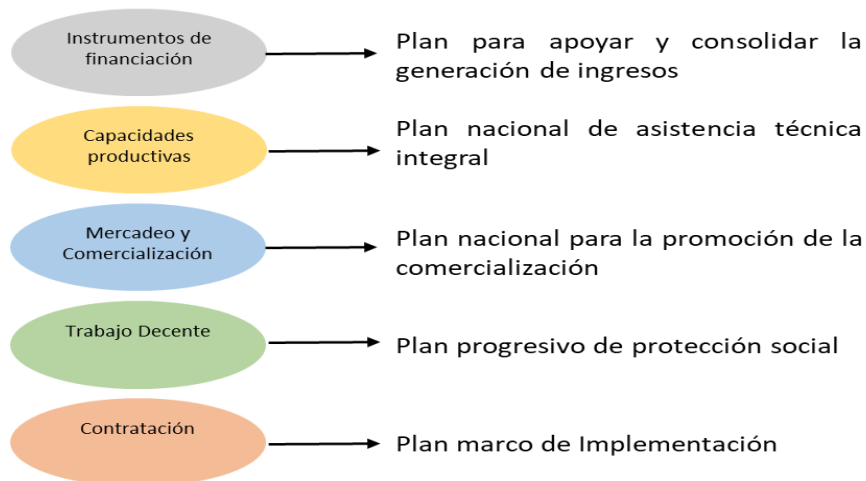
Instrumentos de financiación

Plan para apoyar y consolidar la generación de ingresos

Capacidades productivas

Plan nacional de asistencia técnica integral

Mercadeo y Comercialización

Plan nacional para la promoción de la comercialización

Trabajo Decente

Plan progresivo de protección social

Contratación

Plan marco de Implementación